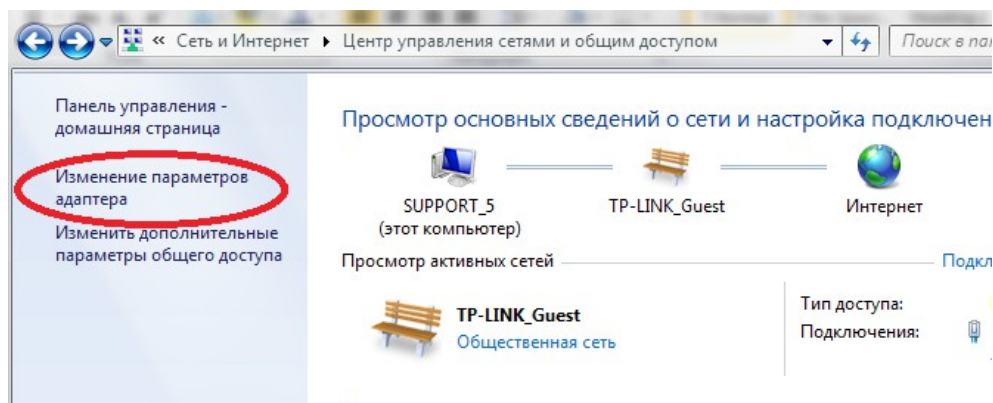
« Сеть и Интернет ▸ Центр управления сетями и общим доступом

Поиск в па

Панель управления - домашняя страница

Изменение параметров адаптера

Изменить дополнительные параметры общего доступа

Просмотр основных сведений о сети и настройка подключен

SUPPORT_5
(этот компьютер)

TP-LINK_Guest

Интернет

Просмотр активных сетей

Подкл

TP-LINK_Guest
Общественная сеть

Тип доступа:
Подключения: